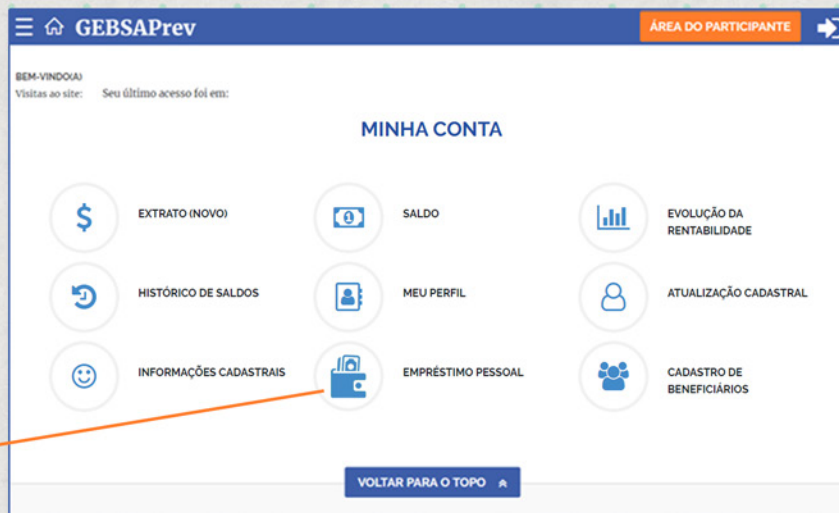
GEBSAPrev

ÁREA DO PARTICIPANTE

BEM-VINDO(A)
Visitas ao site: Seu último acesso foi em:

MINHA CONTA

EXTRATO (NOVO)

SALDO

EVOLUÇÃO DA RENTABILIDADE

HISTÓRICO DE SALDOS

MEU PERFIL

ATUALIZAÇÃO CADASTRAL

INFORMAÇÕES CADASTRAIS

EMPRÉSTIMO PESSOAL

CADASTRO DE BENEFICIÁRIOS

VOLTAR PARA O TOPO